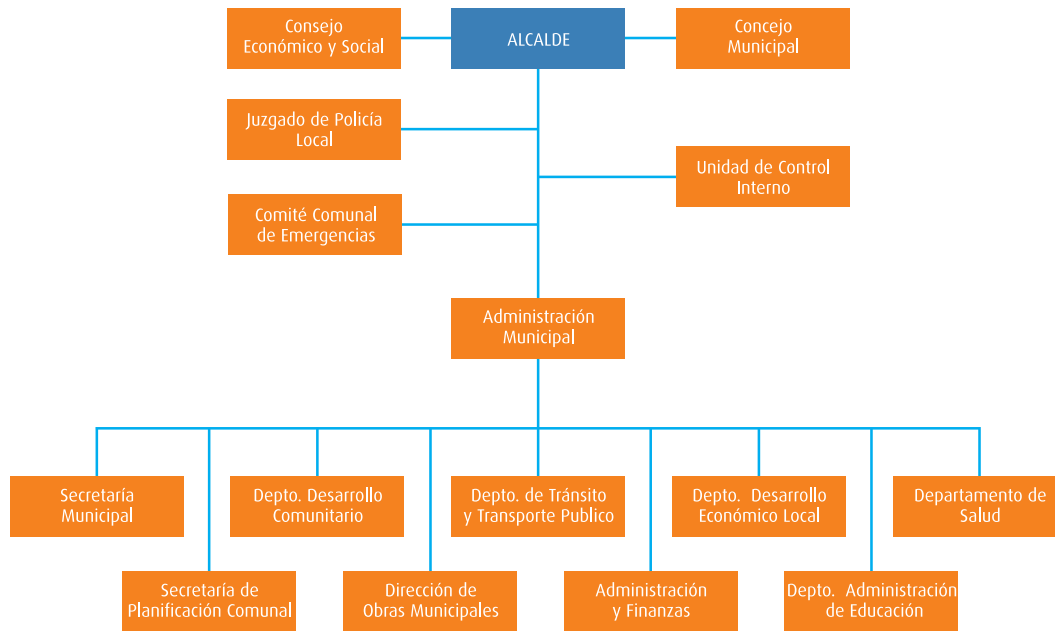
Consejo Económico y Social

ALCALDE

Concejo Municipal

Juzgado de Policía Local

Unidad de Control Interno

Comité Comunal de Emergencias

Administración Municipal

Secretaría Municipal

Depto. Desarrollo Comunitario

Depto. de Tránsito y Transporte Publico

Depto. Desarrollo Económico Local

Departamento de Salud

Secretaría de Planificación Comunal

Dirección de Obras Municipales

Administración y Finanzas

Depto. Administración de Educación